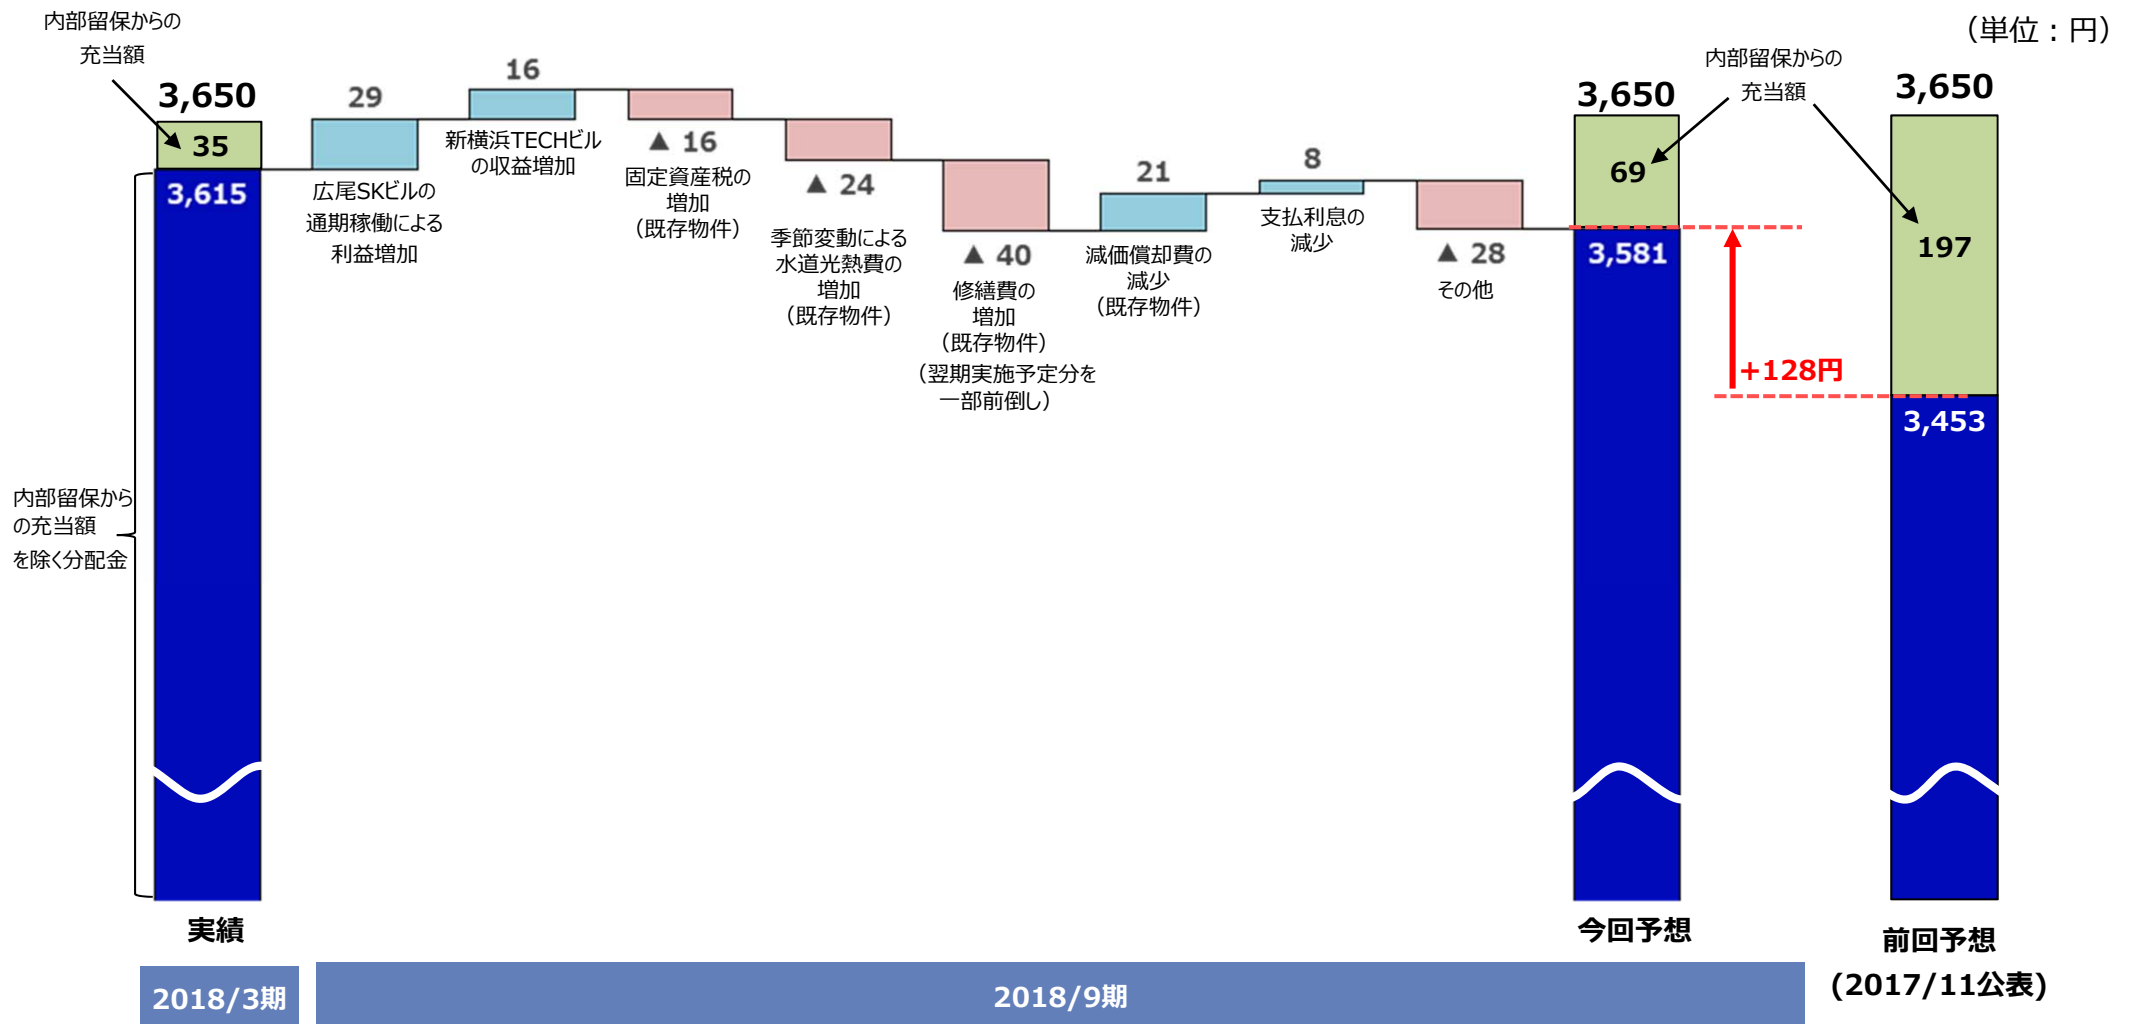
（単位：円）

内部留保からの充当額

3,650

35

3,615

内部留保からの充当額を除く分配金

29
広尾SKビルの通期稼働による利益増加

16
新横浜TECHビルの収益増加

▲ 16
固定資産税の増加（既存物件）

▲ 24
季節変動による水道光熱費の増加（既存物件）

▲ 40
修繕費の増加（既存物件）（翌期実施予定分を一部前倒し）

21
減価償却費の減少（既存物件）

8
支払利息の減少

▲ 28
その他

内部留保からの充当額

3,650

69

3,581

+128円

3,650

197

3,453

実績

今回予想

前回予想（2017/11公表）

2018/3期

2018/9期